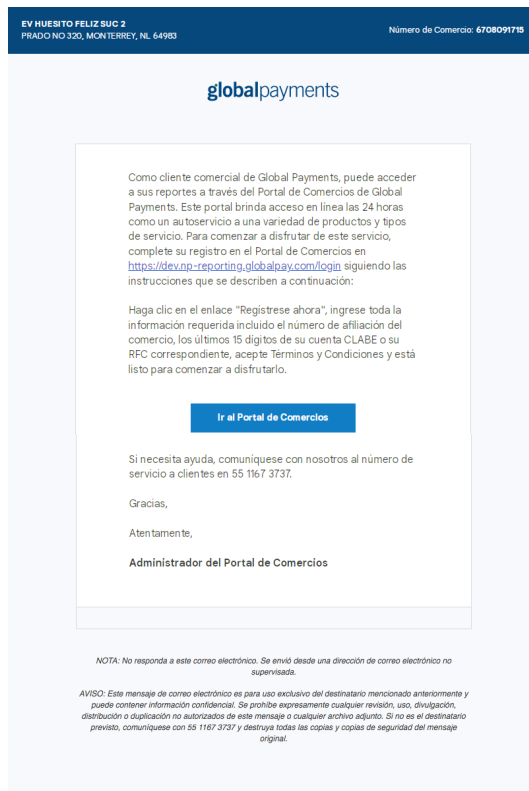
EV HUESITO FELIZ SUC 2
PRADO NO 320, MONTERREY, NL 64983

Número de Comercio: 6708091715

globalpayments

Como cliente comercial de Global Payments, puede acceder a sus reportes a través del Portal de Comercios de Global Payments. Este portal brinda acceso en línea las 24 horas como un autoservicio a una variedad de productos y tipos de servicio. Para comenzar a disfrutar de este servicio, complete su registro en el Portal de Comercios en https://dev.np-reporting.globalpay.com/login siguiendo las instrucciones que se describen a continuación:

Haga clic en el enlace "Regístrese ahora", ingrese toda la información requerida incluido el número de afiliación del comercio, los últimos 15 dígitos de su cuenta CLABE o su RFC correspondiente, acepte Términos y Condiciones y está listo para comenzar a disfrutarlo.

Ir al Portal de Comercios

Si necesita ayuda, comuníquese con nosotros al número de servicio a clientes en 55 1167 3737.

Gracias,

Atentamente,

Administrador del Portal de Comercios

NOTA: No responda a este correo electrónico. Se envió desde una dirección de correo electrónico no supervisada.

AVISO: Este mensaje de correo electrónico es para uso exclusivo del destinatario mencionado anteriormente y puede contener información confidencial. Se prohíbe expresamente cualquier revisión, uso, divulgación, distribución o duplicación no autorizados de este mensaje o cualquier archivo adjunto. Si no es el destinatario previsto, comuníquese con 55 1167 3737 y destruya todas las copias y copias de seguridad del mensaje original.